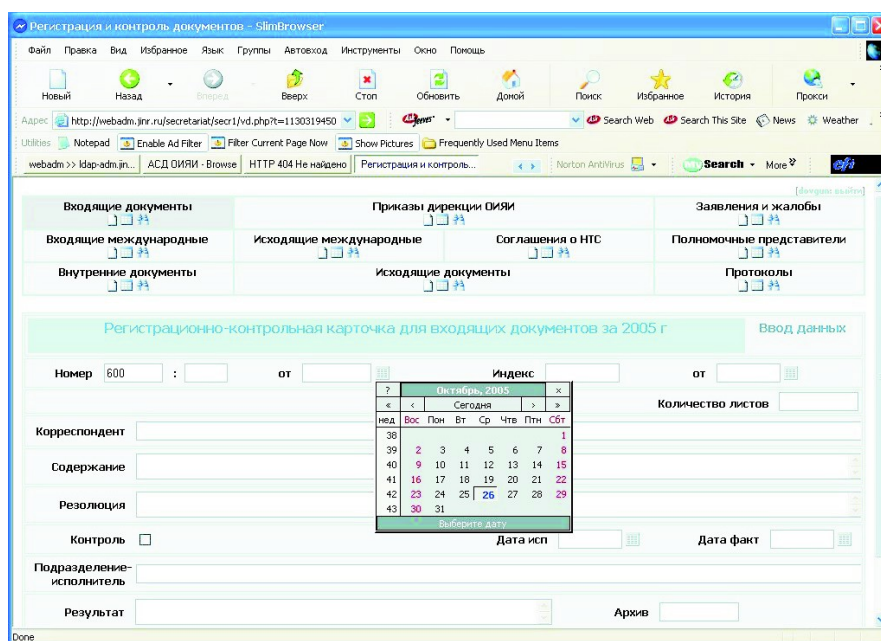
Регистрация и контроль документов - SlimBrowser

Файл Правка Вид Избранное Язык Группы Автовход Инструменты Окно Помощь

Новый Назад Вперед Вверх Стоп Обновить Домой Поиск Избранное История Прокси

Адрес http://webadm.jinr.ru/secretariat/secr1/vd.php?t=1130319450

Search Web Search This Site News Weather

Utilities Notepad Enable Ad Filter Filter Current Page Now Show Pictures Frequently Used Menu Items

webadm >> ldap-adm.jin... АСД ОИЯИ - Browse HTTP 404 Не найдено Регистрация и контроль... Norton AntiVirus Search More

[dovgan выйти]

Входящие документы

Приказы дирекции ОИЯИ

Заявления и жалобы

Входящие международные

Исходящие международные

Соглашения о НТС

Полномочные представители

Внутренние документы

Исходящие документы

Протоколы

Регистрационно-контрольная карточка для входящих документов за 2005 г

Ввод данных

Номер 600 : от Индекс от

Количество листов

| ? | Октябрь, 2005 | | | | | × |
|---|---|---|---|---|---|---|
| « | ‹ | Сегодня | | | › | » |
| нед | Вос | Пон | Вт | Ср | Чтв | Птн | Сбт |
| 38 | | | | | | | 1 |
| 39 | 2 | 3 | 4 | 5 | 6 | 7 | 8 |
| 40 | 9 | 10 | 11 | 12 | 13 | 14 | 15 |
| 41 | 16 | 17 | 18 | 19 | 20 | 21 | 22 |
| 42 | 23 | 24 | 25 | 26 | 27 | 28 | 29 |
| 43 | 30 | 31 | | | | | |

Выберите дату

Корреспондент

Содержание

Резолюция

Контроль

Дата исп

Дата факт

Подразделение-исполнитель

Результат

Архив

Done